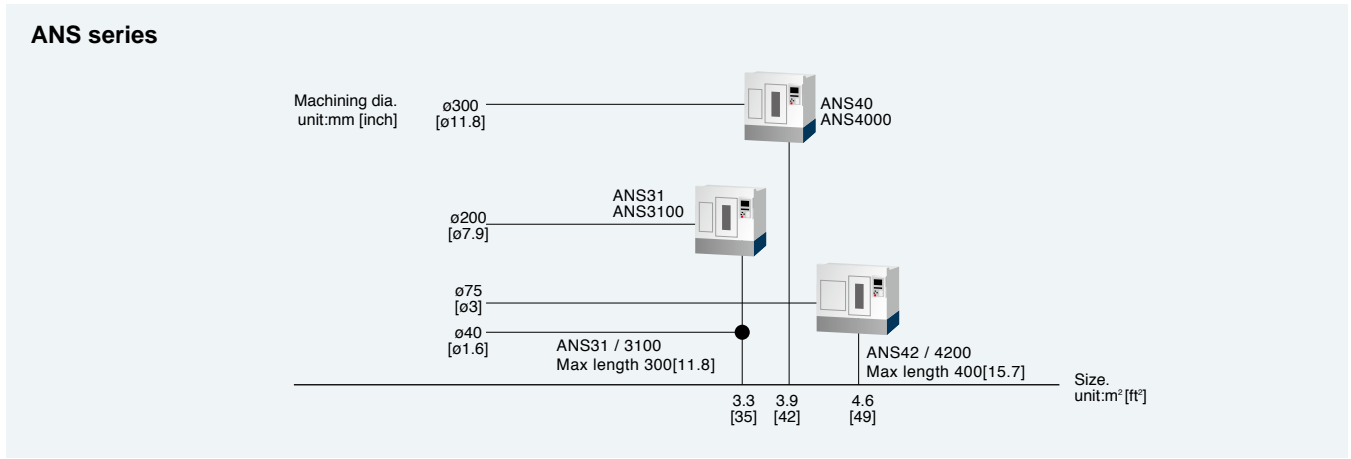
ANS series

Machining dia.
unit:mm [inch]

ø300
[ø11.8]

ANS40
ANS4000

ANS31
ANS3100

ø200
[ø7.9]

ø75
[ø3]

ø40
[ø1.6]

ANS31 / 3100
Max length 300[11.8]

ANS42 / 4200
Max length 400[15.7]

Size.
unit:$m^2$ [$ft^2$]

3.3
[35]

3.9
[42]

4.6
[49]